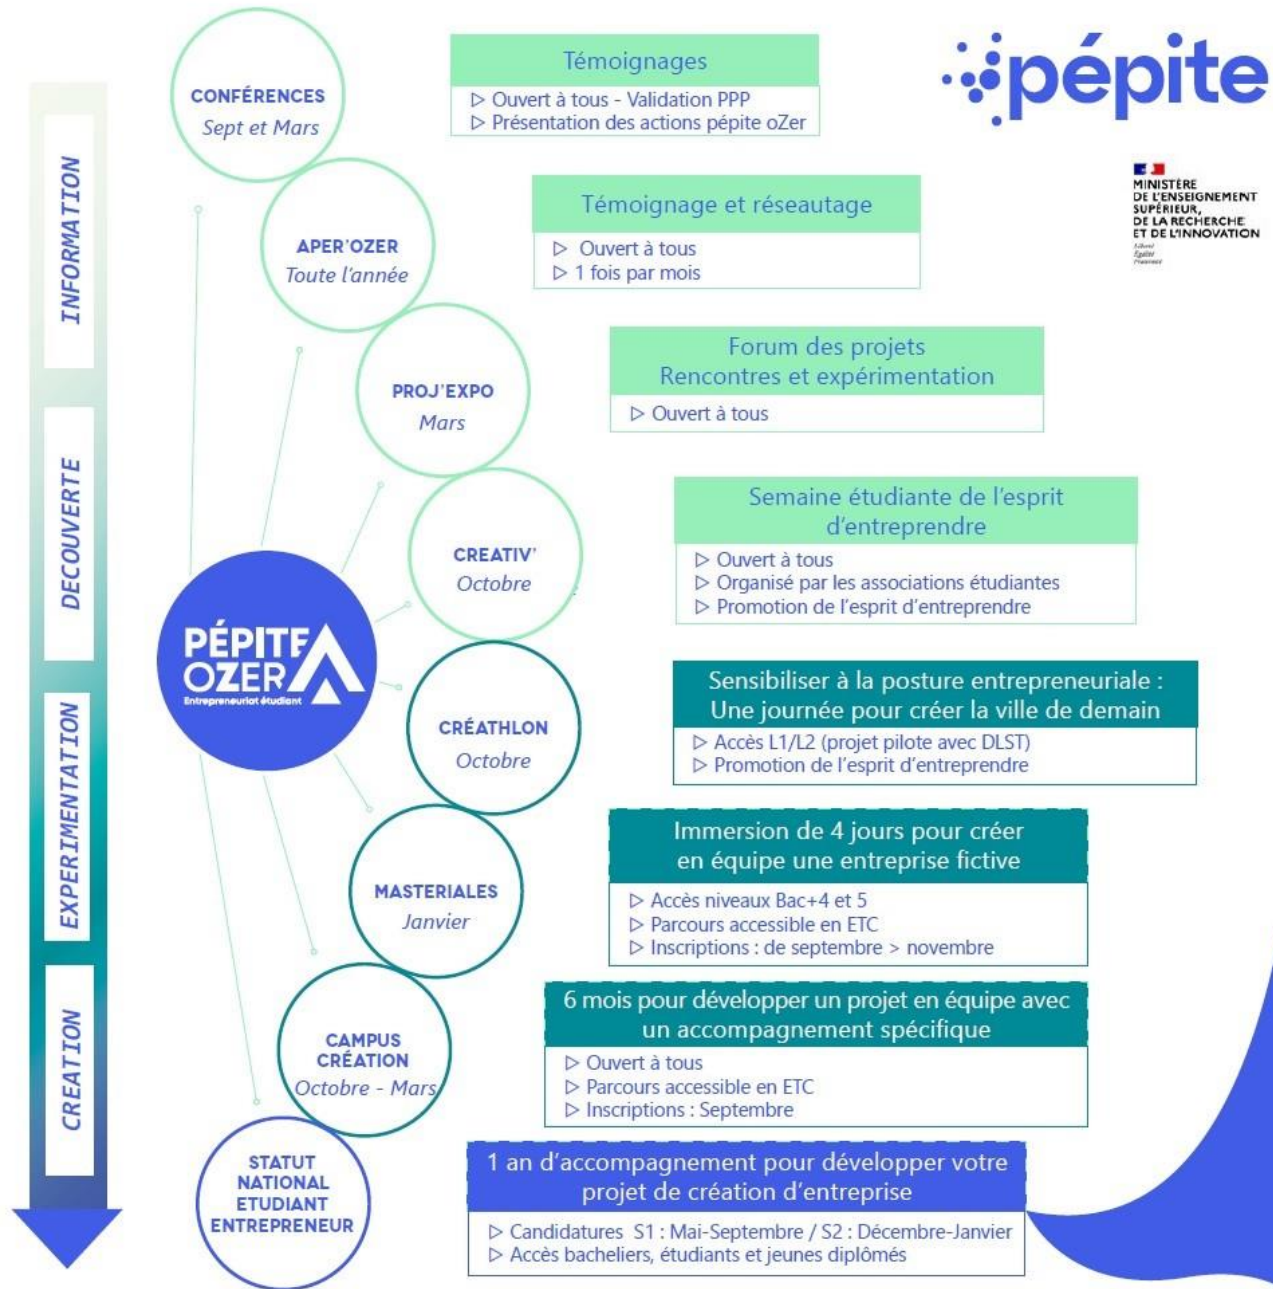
INFORMATION

DECOUVERTE

EXPERIMENTATION

CREATION

pépite

MINISTÈRE DE L'ENSEIGNEMENT SUPÉRIEUR, DE LA RECHERCHE ET DE L'INNOVATION
Liberté Égalité Fraternité

PÉPITE OZER
Entrepreneuriat étudiant

CONFÉRENCES
Sept et Mars

Témoignages
▷ Ouvert à tous - Validation PPP
▷ Présentation des actions pépite oZer

APER'OZER
Toute l'année

Témoignage et réseautage
▷ Ouvert à tous
▷ 1 fois par mois

PROJ'EXPO
Mars

Forum des projets
Rencontres et expérimentation
▷ Ouvert à tous

CREATIV'
Octobre

Semaine étudiante de l'esprit d'entreprendre
▷ Ouvert à tous
▷ Organisé par les associations étudiantes
▷ Promotion de l'esprit d'entreprendre

CRÉATHLON
Octobre

Sensibiliser à la posture entrepreneuriale : Une journée pour créer la ville de demain
▷ Accès L1/L2 (projet pilote avec DLST)
▷ Promotion de l'esprit d'entreprendre

MASTERIALES
Janvier

Immersion de 4 jours pour créer en équipe une entreprise fictive
▷ Accès niveaux Bac+4 et 5
▷ Parcours accessible en ETC
▷ Inscriptions : de septembre > novembre

CAMPUS CRÉATION
Octobre - Mars

6 mois pour développer un projet en équipe avec un accompagnement spécifique
▷ Ouvert à tous
▷ Parcours accessible en ETC
▷ Inscriptions : Septembre

STATUT NATIONAL ETUDIANT ENTREPRENEUR

1 an d'accompagnement pour développer votre projet de création d'entreprise
▷ Candidatures S1 : Mai-Septembre / S2 : Décembre-Janvier
▷ Accès bacheliers, étudiants et jeunes diplômés